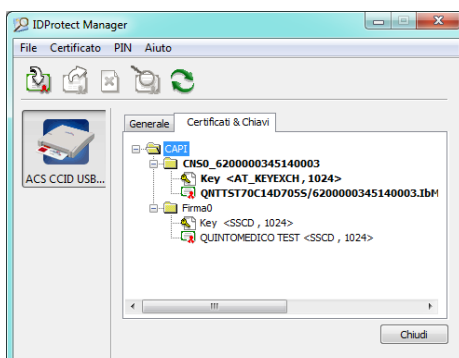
IDProtect Manager

File Certificato PIN Aiuto

ACS CCID USB...

Generale Certificati & Chiavi

CAPI
CNS0_6200000345140003
Key <AT_KEYEXCH , 1024>
QNTTST70C14D705S/6200000345140003.IbM
Firma0
Key <SSCD , 1024>
QUINTOMEDICO TEST <SSCD , 1024>

Chiudi